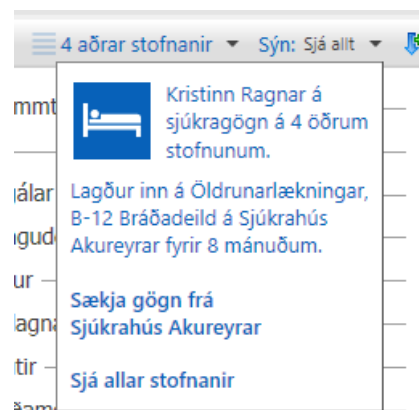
4 aðrar stofnanir ▾ Sýn: Sjá allt ▾

Kristinn Ragnar á sjúkragögn á 4 öðrum stofnunum.

Lagður inn á Öldrunarlækningar, B-12 Bráðadeild á Sjúkrahús Akureyrar fyrir 8 mánuðum.

Sækja gögn frá Sjúkrahús Akureyrar

Sjá allar stofnanir

mmt
gálar
gude
ur
lagna
tir